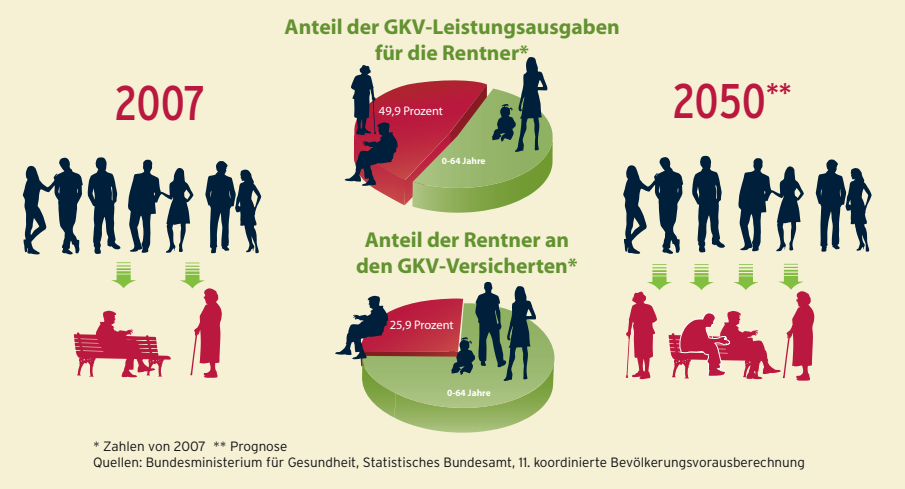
Anteil der GKV-Leistungsausgaben für die Rentner*

2007

49,9 Prozent

0-64 Jahre

2050**

Anteil der Rentner an den GKV-Versicherten*

25,9 Prozent

0-64 Jahre

* Zahlen von 2007 ** Prognose
Quellen: Bundesministerium für Gesundheit, Statistisches Bundesamt, 11. koordinierte Bevölkerungsvorausberechnung